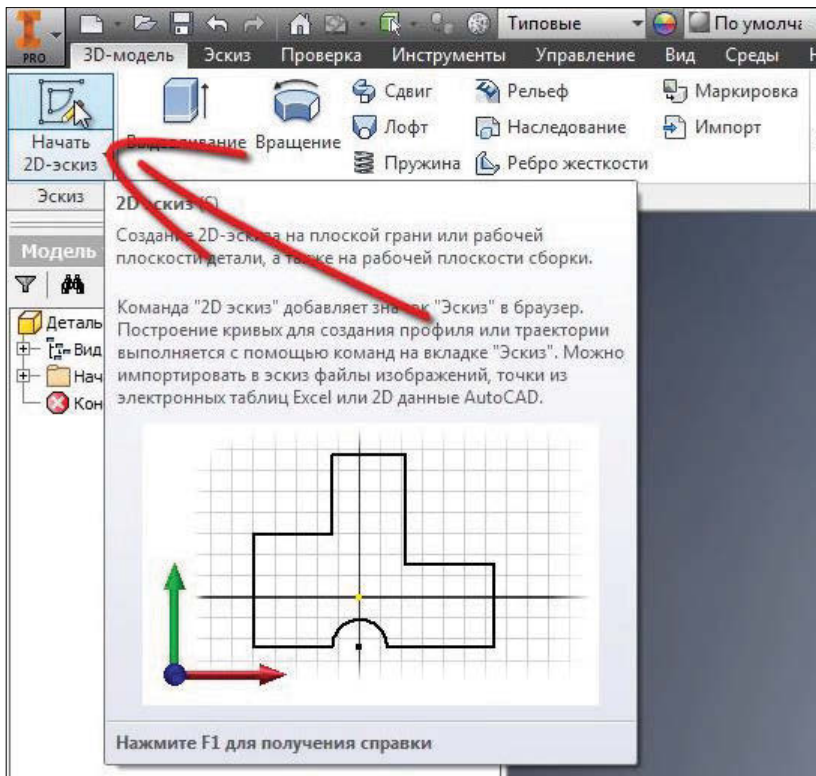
PRO Типовые По умолча

3D-модель Эскиз Проверка Инструменты Управление Вид Среды

Начать 2D-эскиз
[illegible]ние Вращение
Сдвиг
Лофт
Пружина
Рельеф
Наследование
Ребро жесткости
Маркировка
Импорт

Эскиз

Модель

Деталь
Вид
Нач
Кон

2D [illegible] (С)

Создан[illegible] 2D-эскиза на плоской грани или рабочей плоскости детали, а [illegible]же на рабочей плоскости сборки.

Команда "2D эскиз" добавляет зна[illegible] "Эскиз" в браузер. Построение кривых для создания профиля или траектории выполняется с помощью команд на вкладке "Эскиз". Можно импортировать в эскиз файлы изображений, точки из электронных таблиц Excel или 2D данные AutoCAD.

Нажмите F1 для получения справки